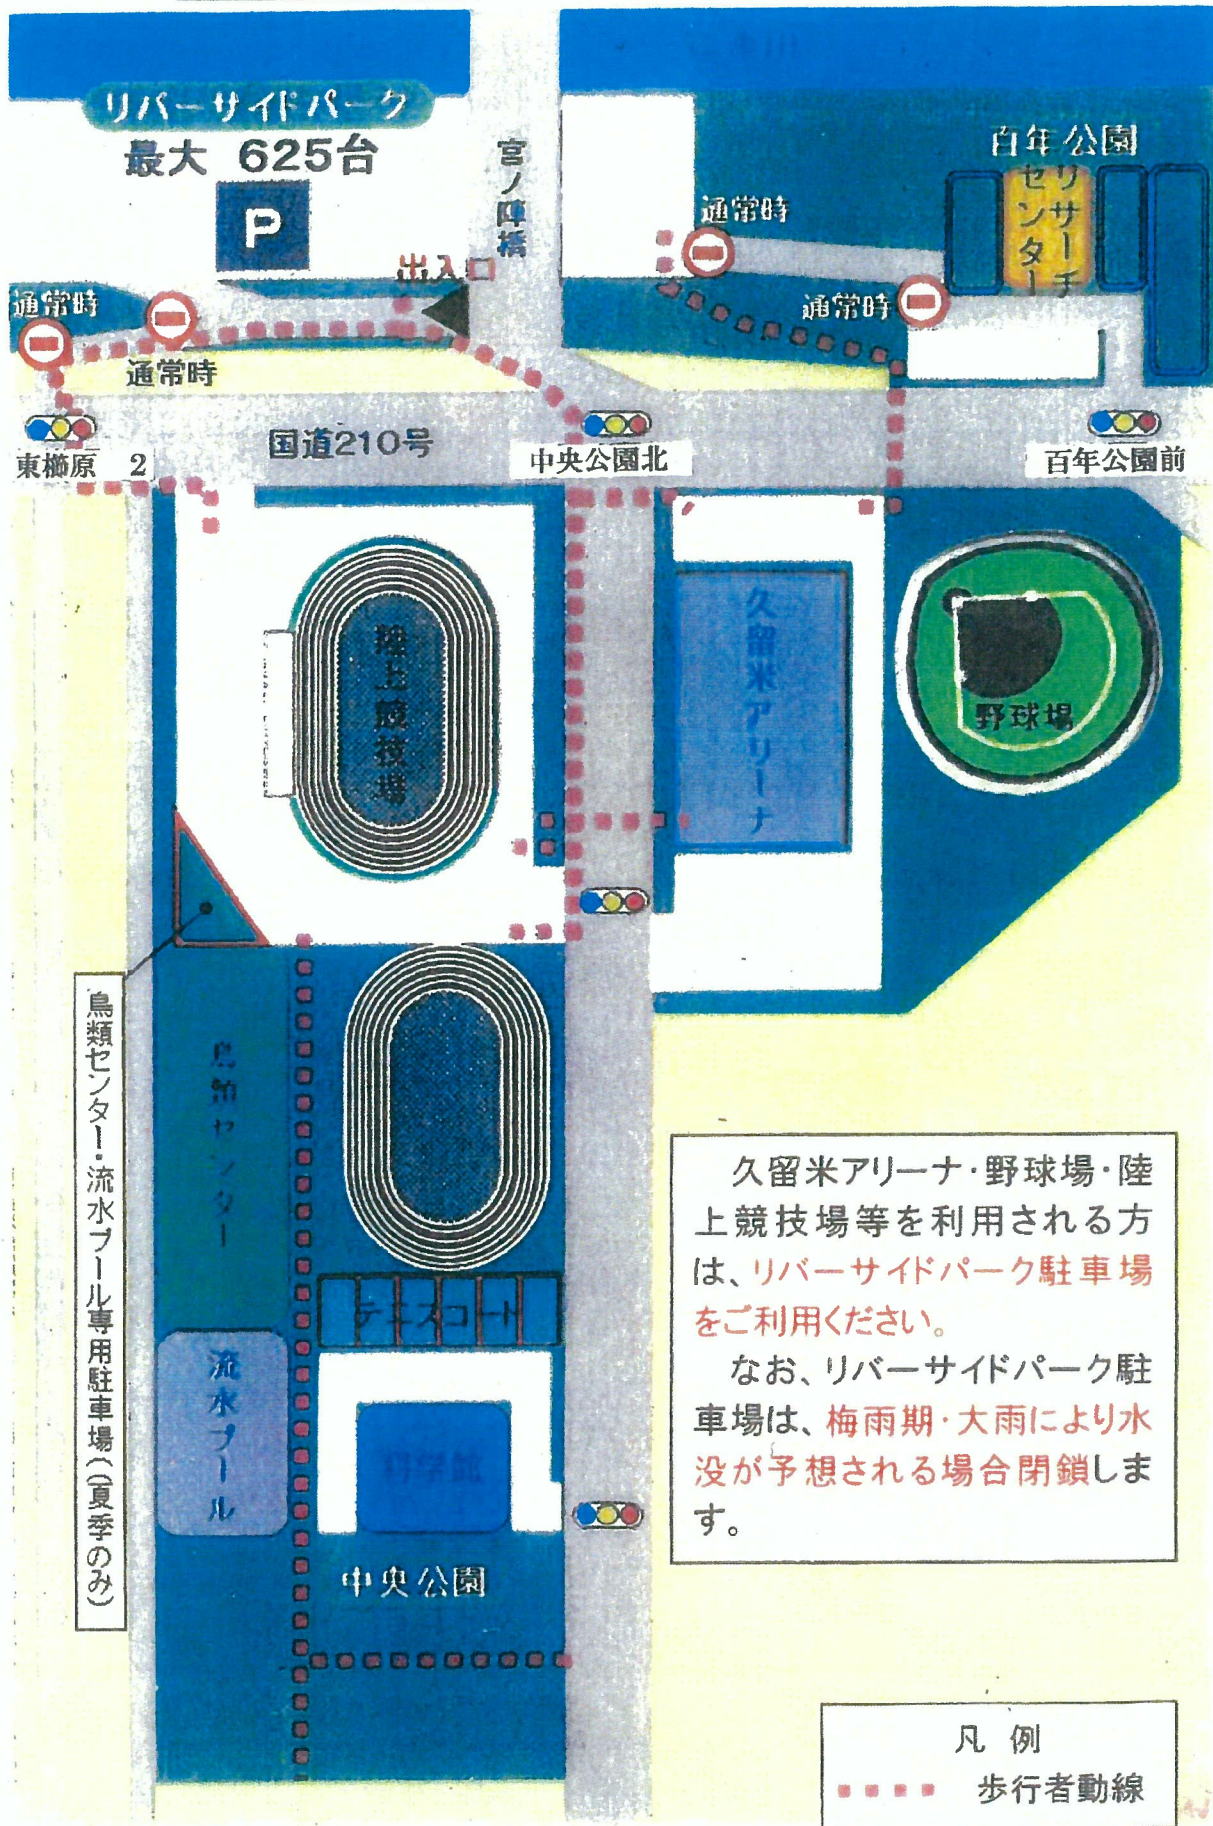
リバーサイドパーク
最大 625台
P
宮ノ陣橋
出入口
通常時
通常時
通常時
通常時
通常時
百年公園
リサーチセンター
東櫛原 2
国道210号
中央公園北
百年公園前
陸上競技場
久留米アリーナ
野球場
鳥類センター・流水プール専用駐車場(夏季のみ)
鳥類センター
流水プール
テニスコート
科学館
中央公園

久留米アリーナ・野球場・陸上競技場等を利用される方は、リバーサイドパーク駐車場をご利用ください。
なお、リバーサイドパーク駐車場は、梅雨期・大雨により水没が予想される場合閉鎖します。

凡 例
歩行者動線